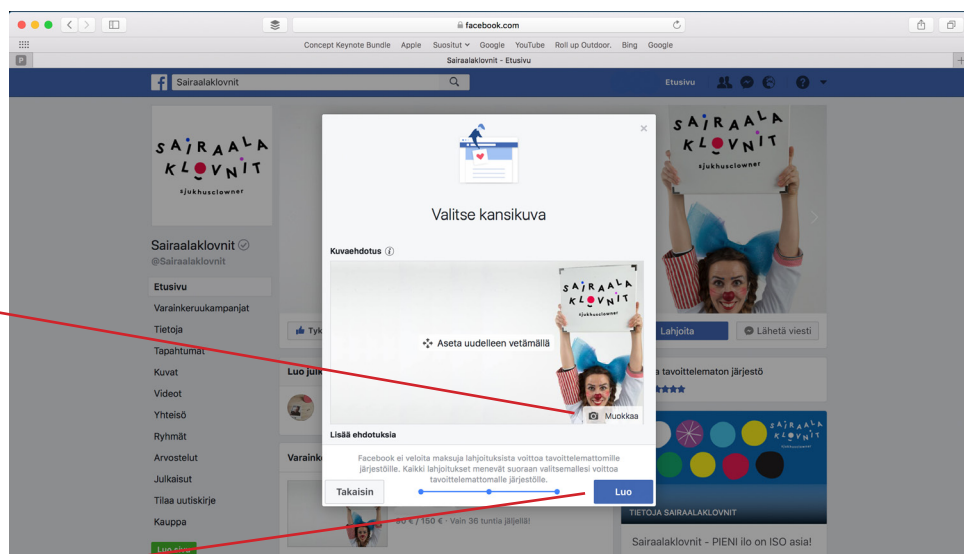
facebook.com

Concept Keynote Bundle Apple Suositut Google YouTube Roll up Outdoor. Bing Google

Sairaalaklovnit - Etusivu

Sairaalaklovnit

Etusivu

SAIRAALA KLOVNIT sjukhusclowner

Sairaalaklovnit
@Sairaalaklovnit

Etusivu
Varainkeruukampanjat
Tietoja
Tapahtumat
Kuvat
Videot
Yhteisö
Ryhmät
Arvostelut
Julkaisut
Tilaa uutiskirje
Kauppa

Luo sivu

Tyk
Luo julk
Varaink

Lahjoita
Lähetä viesti
a tavoittelematon järjestö

TIETOJA SAIRAALAKLOVNIT
Sairaalaklovnit - PIENI ilo on ISO asia!

50 € / 150 € · Vain 36 tuntia jäljellä!

Valitse kansikuva

Kuvaehdotus

Aseta uudelleen vetämällä

Muokkaa

Lisää ehdotuksia

Facebook ei veloita maksuja lahjoituksista voittoa tavoittelemattomille järjestöille. Kaikki lahjoitukset menevät suoraan valitsemallesi voittoa tavoittelemattomalle järjestölle.

Takaisin

Luo